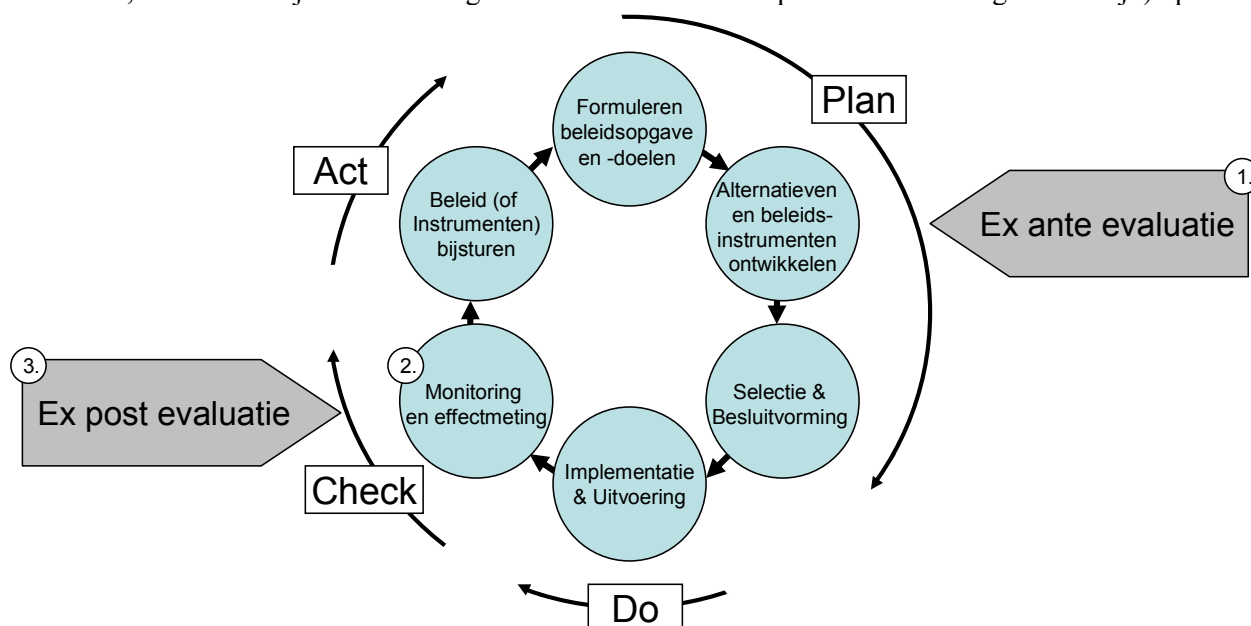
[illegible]

Formuleren beleidsopgave en -doelen

Plan

Alternatieven en beleidsinstrumenten ontwikkelen

1.

Ex ante evaluatie

Selectie & Besluitvorming

Implementatie & Uitvoering

Do

Check

2.

Monitoring en effectmeting

3.

Ex post evaluatie

Beleid (of Instrumenten) bijsturen

Act